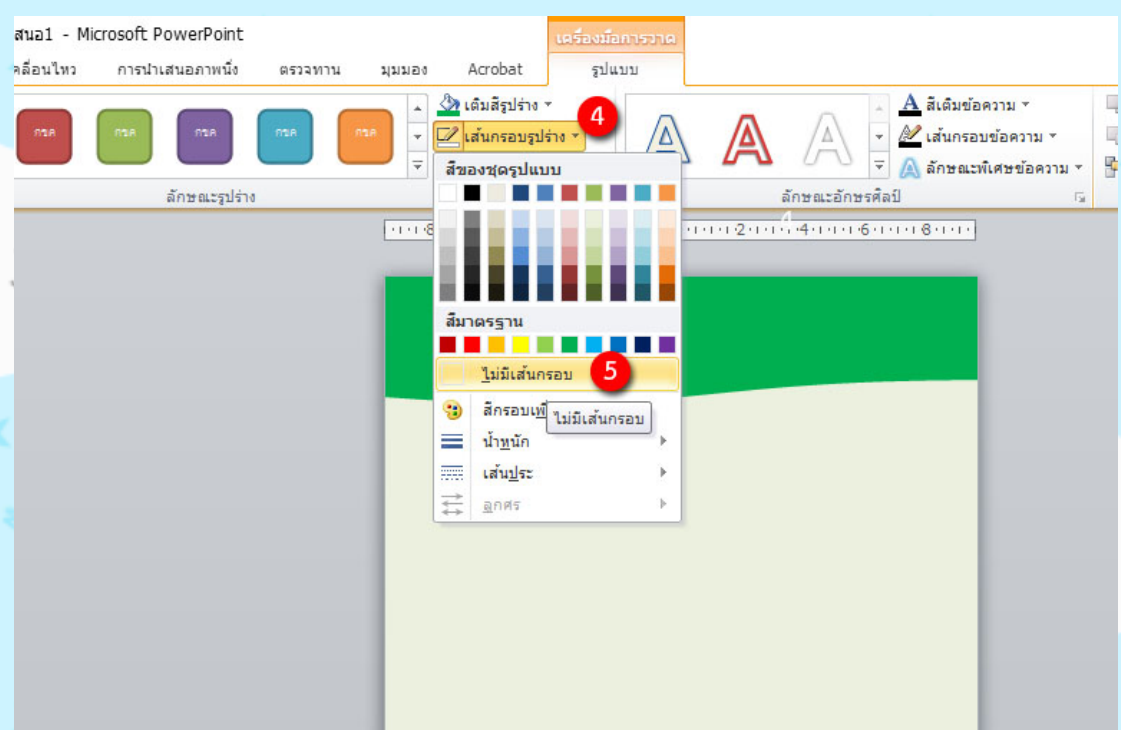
สนอ1 - Microsoft PowerPoint

เครื่องมือการวาด

คลื่อนไหว การนำเสนอภาพนิ่ง ตรวจทาน มุมมอง Acrobat รูปแบบ

กรค กรค กรค กรค กรค

เติมสีรูปร่าง
เส้นกรอบรูปร่าง
4

ลักษณะรูปร่าง

สีเติมข้อความ
เส้นกรอบข้อความ
ลักษณะพิเศษข้อความ

ลักษณะอักษรศิลป์

สีของชุดรูปแบบ

สีมาตรฐาน

ไม่มีเส้นกรอบ
5

สีกรอบเพิ่มเติม
ไม่มีเส้นกรอบ

น้ำหนัก

เส้นประ

ลูกศร

8 2 4 6 8